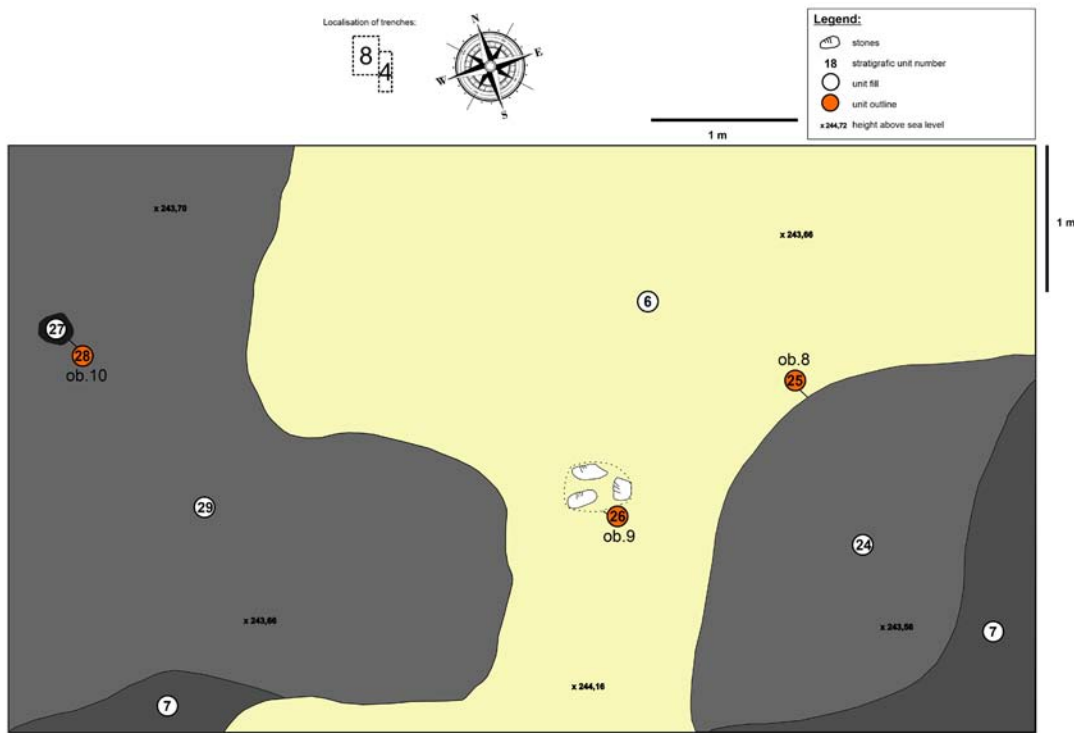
Localisation of trenches:

8

4

N

E

W

S

Legend:

stones

18 stratigrafic unit number

unit fill

unit outline

x 244,72 height above sea level

1 m

1 m

x 243,70

x 243,66

6

27

28

ob.10

ob.8

25

29

26

ob.9

24

x 243,66

x 243,56

7

7

x 244,16